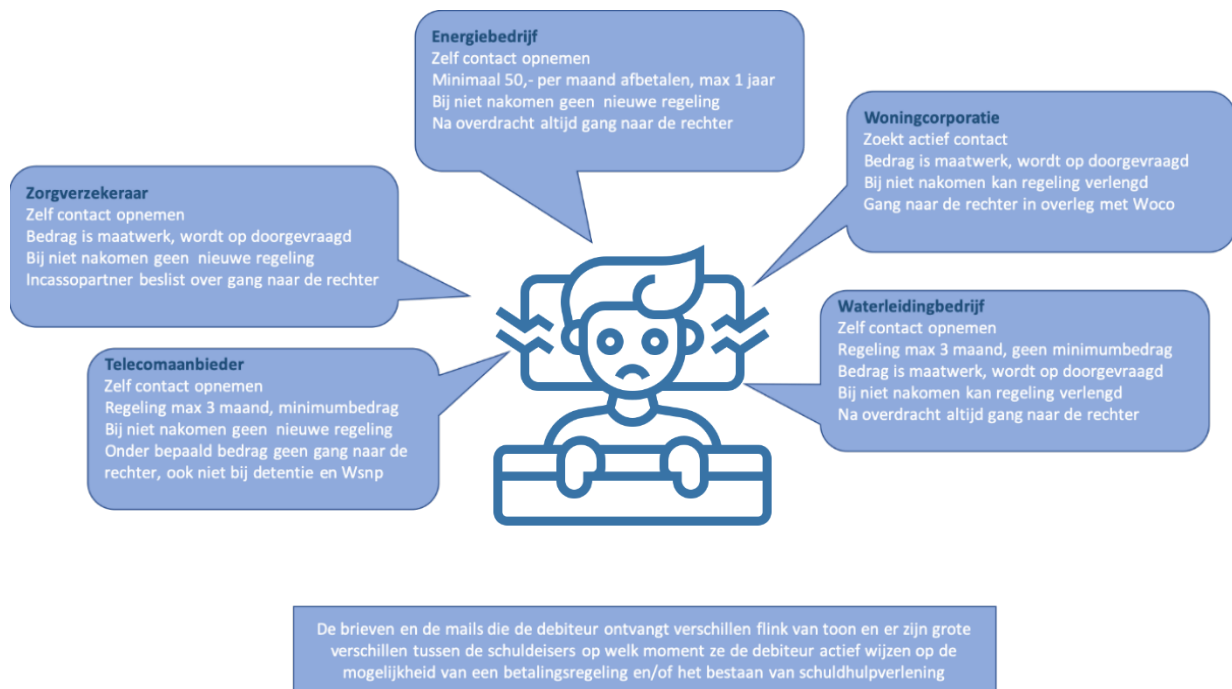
Energiebedrijf
Zelf contact opnemen
Minimaal 50,- per maand afbetalen, max 1 jaar
Bij niet nakomen geen nieuwe regeling
Na overdracht altijd gang naar de rechter

Woningcorporatie
Zoekt actief contact
Bedrag is maatwerk, wordt op doorgevraagd
Bij niet nakomen kan regeling verlengd
Gang naar de rechter in overleg met Woco

Zorgverzekeraar
Zelf contact opnemen
Bedrag is maatwerk, wordt op doorgevraagd
Bij niet nakomen geen nieuwe regeling
Incassopartner beslist over gang naar de rechter

Waterleidingbedrijf
Zelf contact opnemen
Regeling max 3 maand, geen minimumbedrag
Bedrag is maatwerk, wordt op doorgevraagd
Bij niet nakomen kan regeling verlengd
Na overdracht altijd gang naar de rechter

Telecomaanbieder
Zelf contact opnemen
Regeling max 3 maand, minimumbedrag
Bij niet nakomen geen nieuwe regeling
Onder bepaald bedrag geen gang naar de rechter, ook niet bij detentie en Wsnp

De brieven en de mails die de debiteur ontvangt verschillen flink van toon en er zijn grote verschillen tussen de schuldeisers op welk moment ze de debiteur actief wijzen op de mogelijkheid van een betalingsregeling en/of het bestaan van schuldhulpverlening